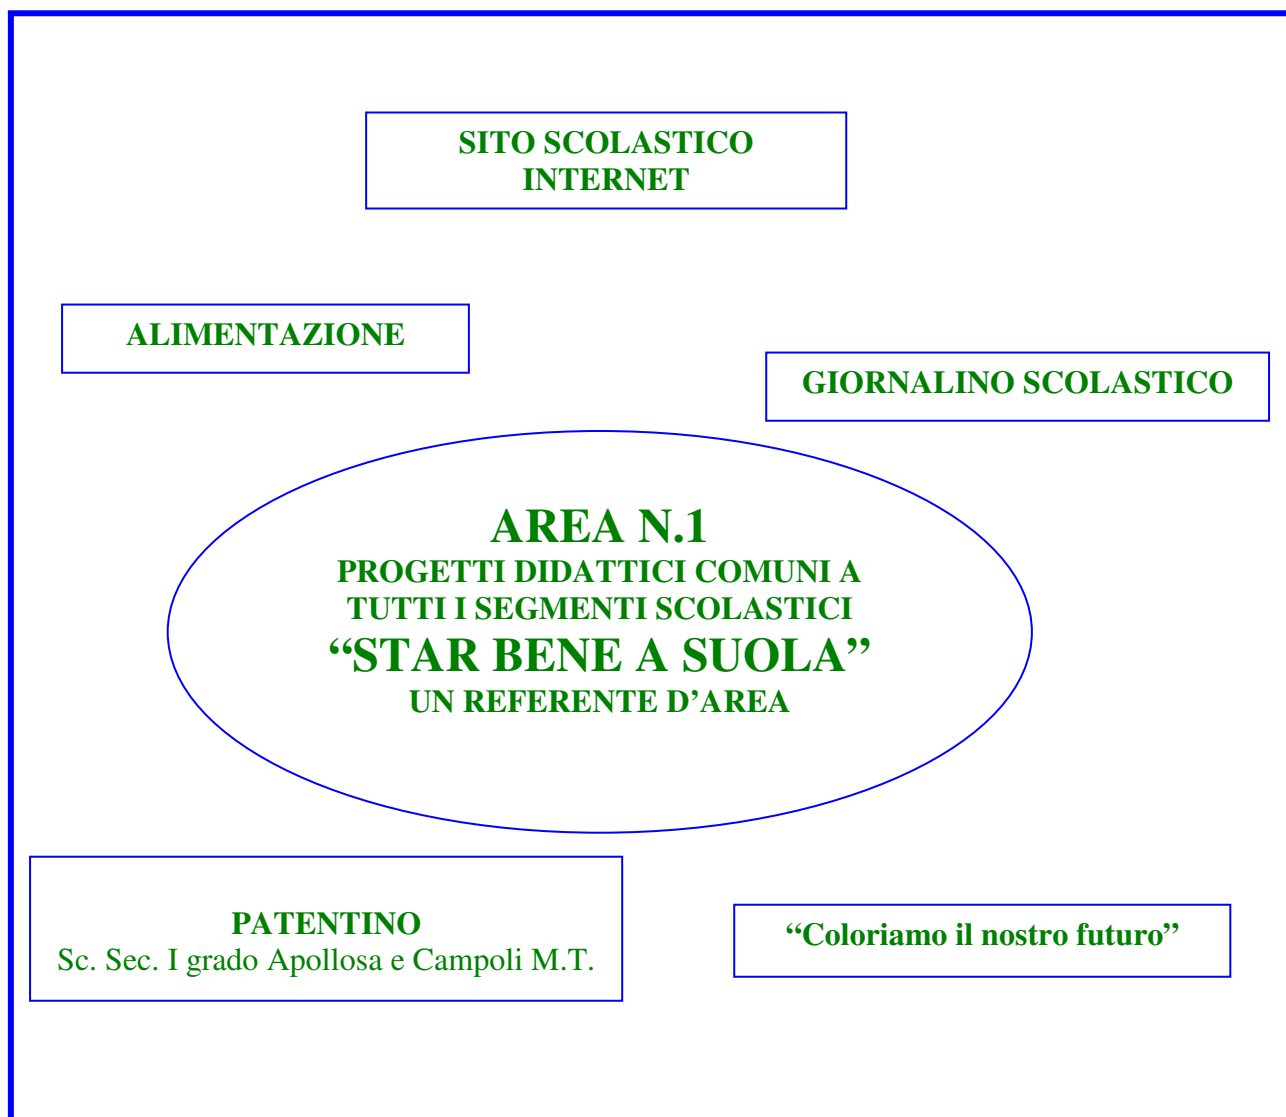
SITO SCOLASTICO INTERNET

ALIMENTAZIONE

GIORNALINO SCOLASTICO

AREA N.1
PROGETTI DIDATTICI COMUNI A TUTTI I SEGMENTI SCOLASTICI
“STAR BENE A SUOLA”
UN REFERENTE D’AREA

PATENTINO
Sc. Sec. I grado Apollosa e Campoli M.T.

“Coloriamo il nostro futuro”